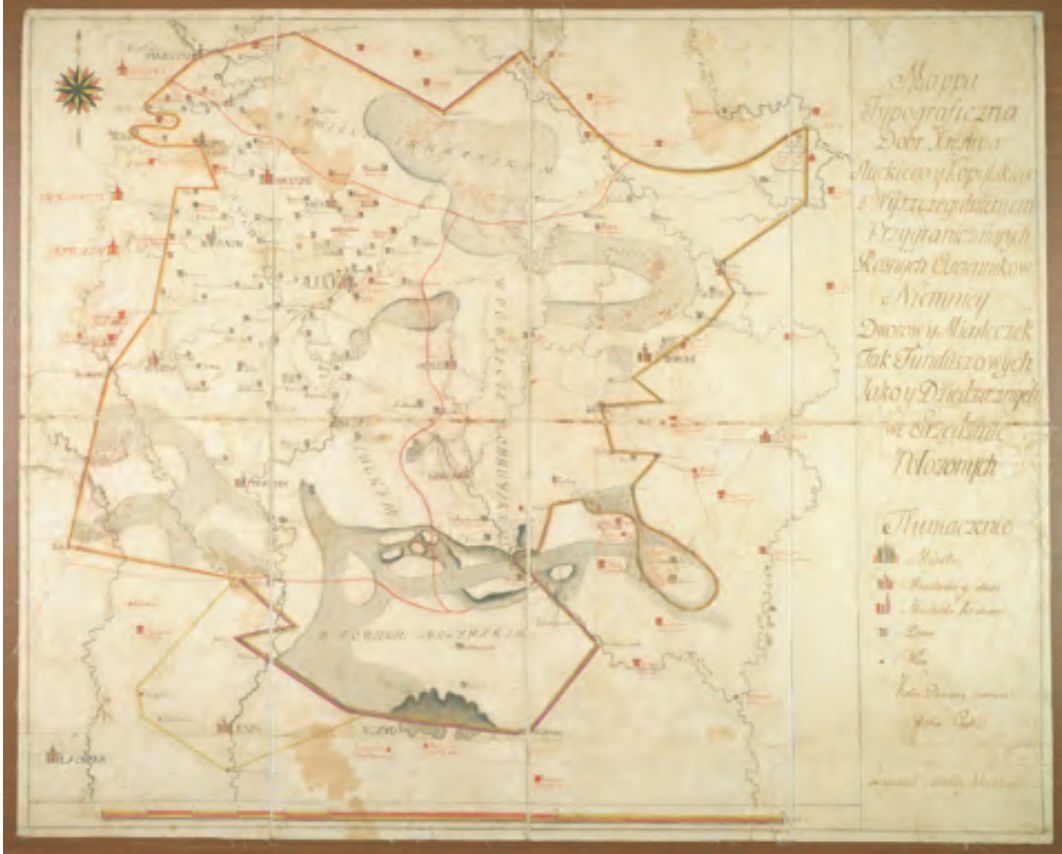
Mappa
Typograficzna
Dobr Xięstwa
Słuckiego y Kopylskiego
z Wyszczegulnieniem
Przygranicznych
Rożnych Dziedzicow
Y Ararnnicy
Dworow y Miasteczek
Tak Funduszowych
Jako y Dziedzicznych
w Srzodku
Położonych

Tłumaczenie
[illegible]
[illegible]
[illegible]
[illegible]
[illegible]
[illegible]
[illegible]
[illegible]

SŁUCK
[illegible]